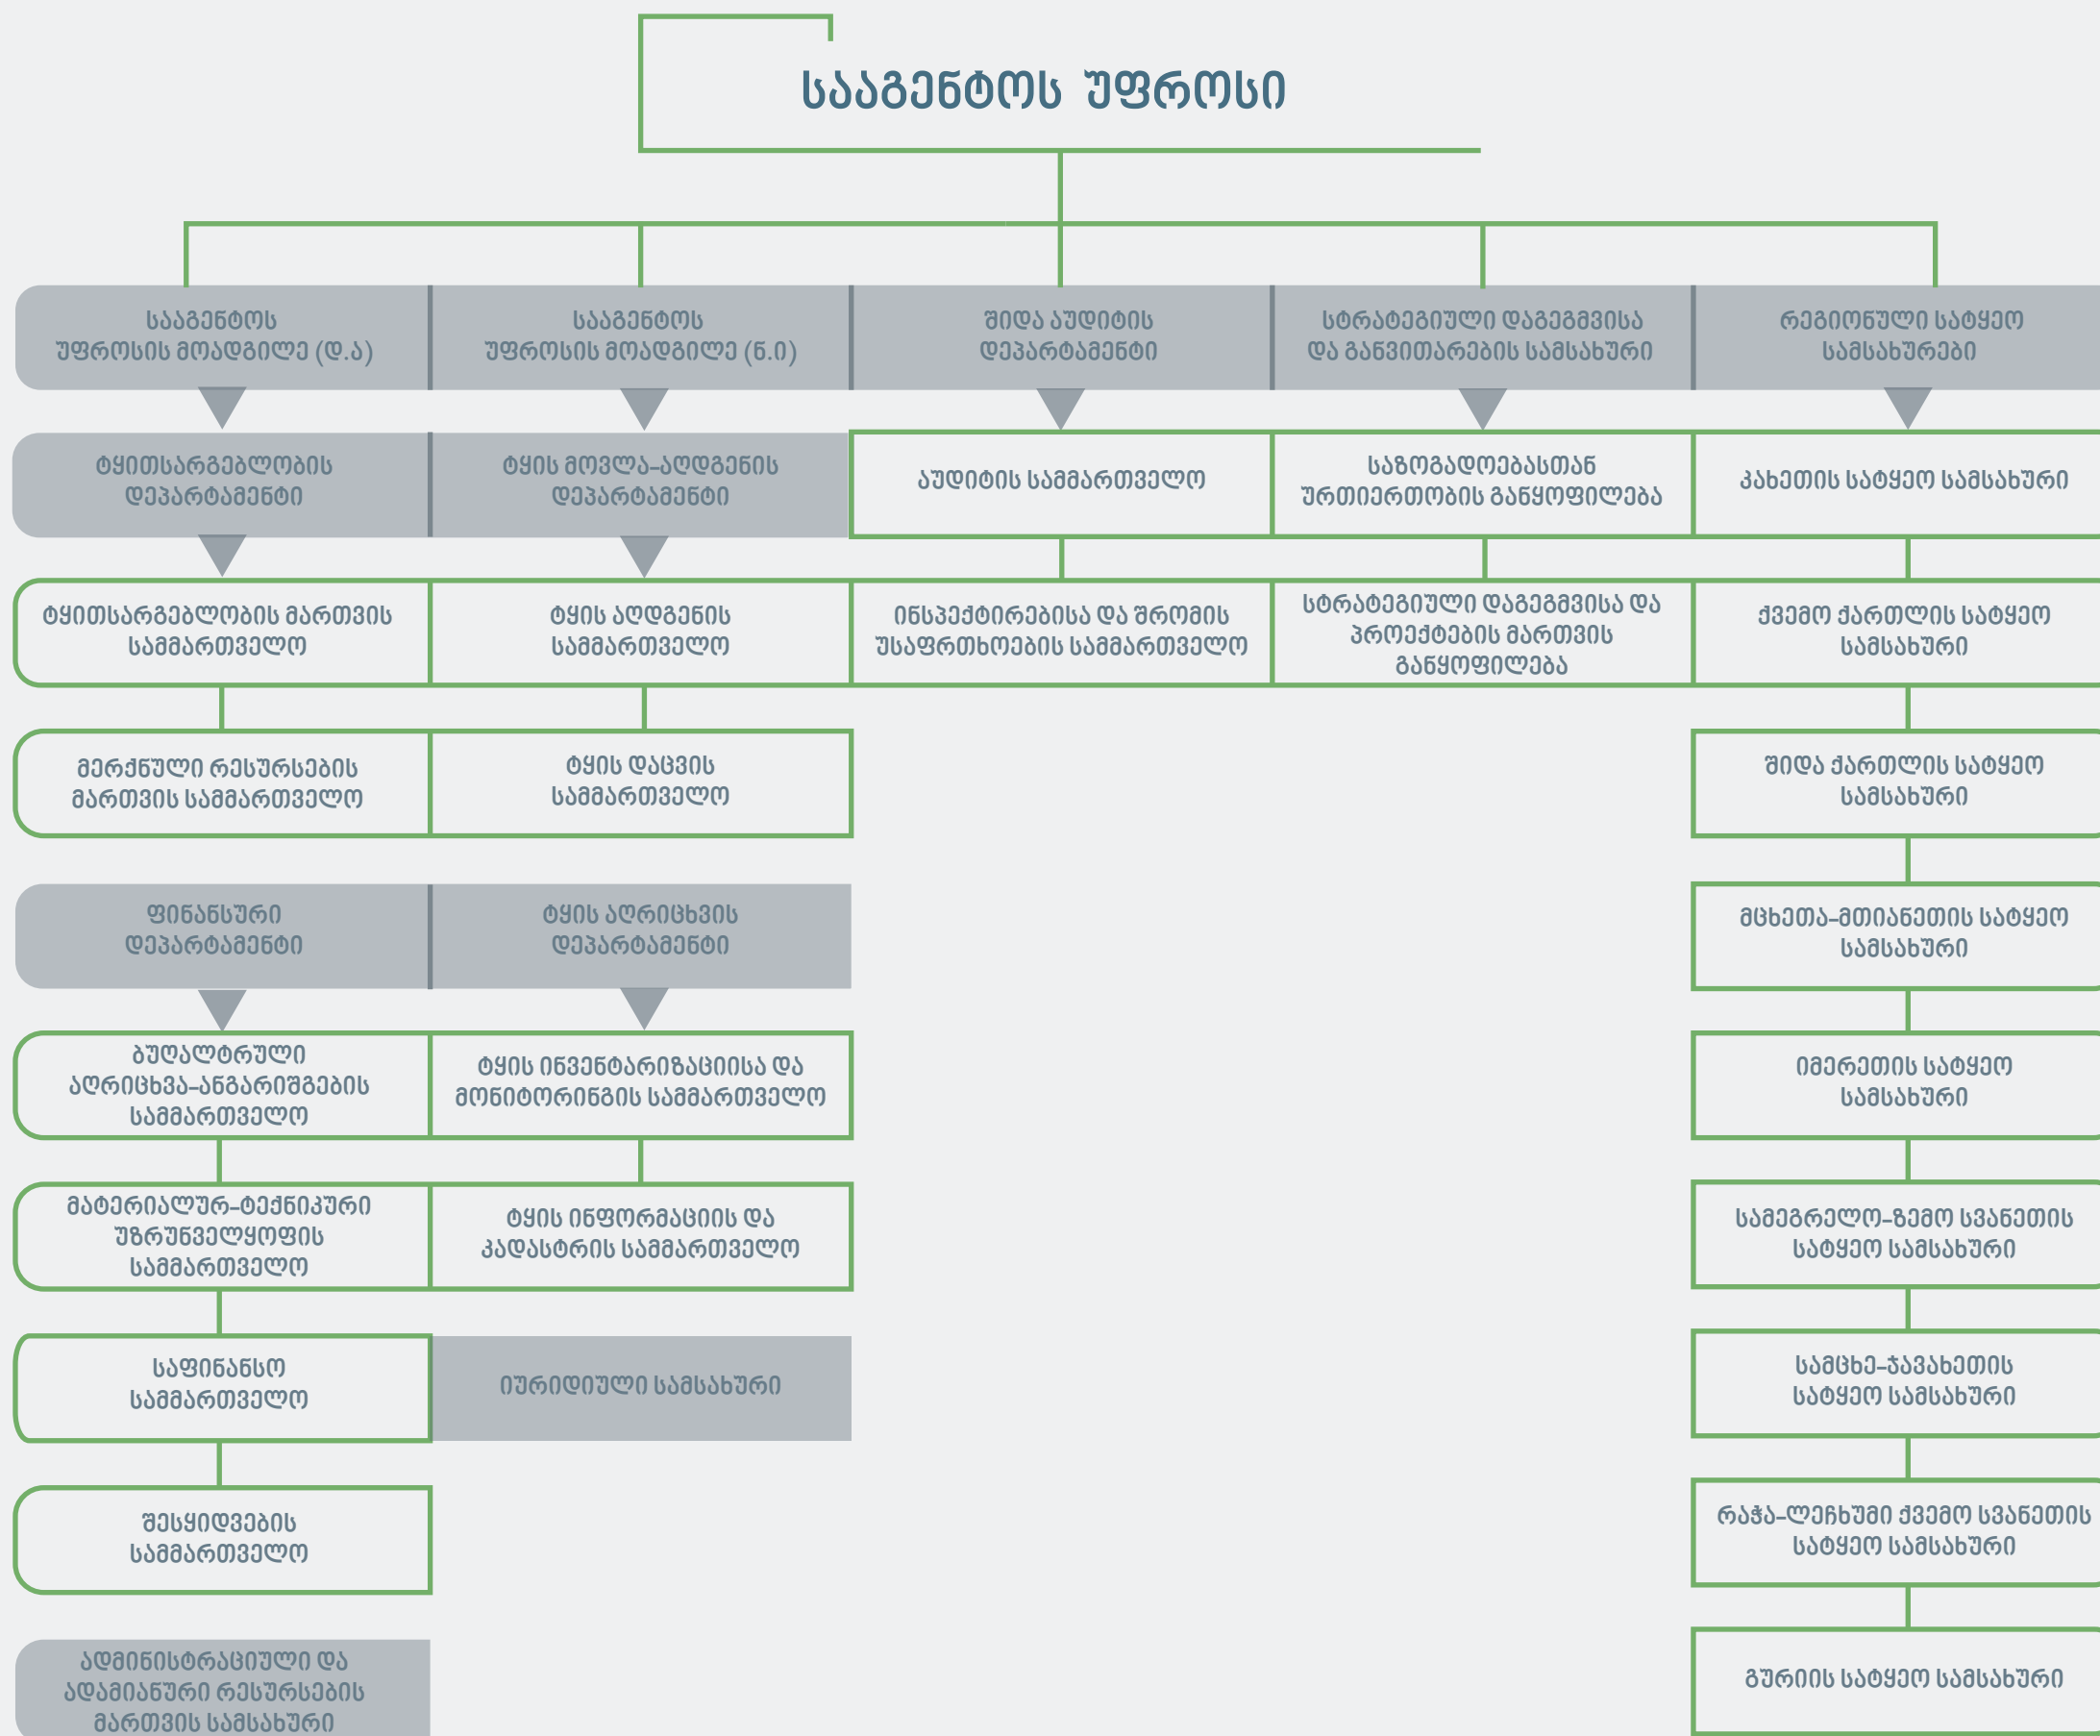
სააგენტოს უფროსი

სააგენტოს უფროსის მოადგილე (დ.ა)

სააგენტოს უფროსის მოადგილე (ნ.ი)

შიდა აუდიტის დეპარტამენტი

სტრატეგიული დაგეგმვისა და განვითარების სამსახური

რეგიონული სატყეო სამსახურები

ტყითსარგებლობის დეპარტამენტი

ტყის მოვლა-აღდგენის დეპარტამენტი

აუდიტის სამმართველო

საზოგადოებასთან ურთიერთობის განყოფილება

კახეთის სატყეო სამსახური

ტყითსარგებლობის მართვის სამმართველო

ტყის აღდგენის სამმართველო

ინსპექტირებისა და შრომის უსაფრთხოების სამმართველო

სტრატეგიული დაგეგმვისა და პროექტების მართვის განყოფილება

ქვემო ქართლის სატყეო სამსახური

მერქნული რესურსების მართვის სამმართველო

ტყის დაცვის სამმართველო

შიდა ქართლის სატყეო სამსახური

ფინანსური დეპარტამენტი

ტყის აღრიცხვის დეპარტამენტი

მცხეთა-მთიანეთის სატყეო სამსახური

ბუღალტრული აღრიცხვა-ანგარიშგების სამმართველო

ტყის ინვენტარიზაციისა და მონიტორინგის სამმართველო

იმერეთის სატყეო სამსახური

მატერიალურ-ტექნიკური უზრუნველყოფის სამმართველო

ტყის ინფორმაციის და კადასტრის სამმართველო

სამეგრელო-ზემო სვანეთის სატყეო სამსახური

საფინანსო სამმართველო

იურიდიული სამსახური

სამცხე-ჯავახეთის სატყეო სამსახური

შესყიდვების სამმართველო

რაჭა-ლეჩხუმი ქვემო სვანეთის სატყეო სამსახური

ადმინისტრაციული და ადამიანური რესურსების მართვის სამსახური

გურიის სატყეო სამსახური